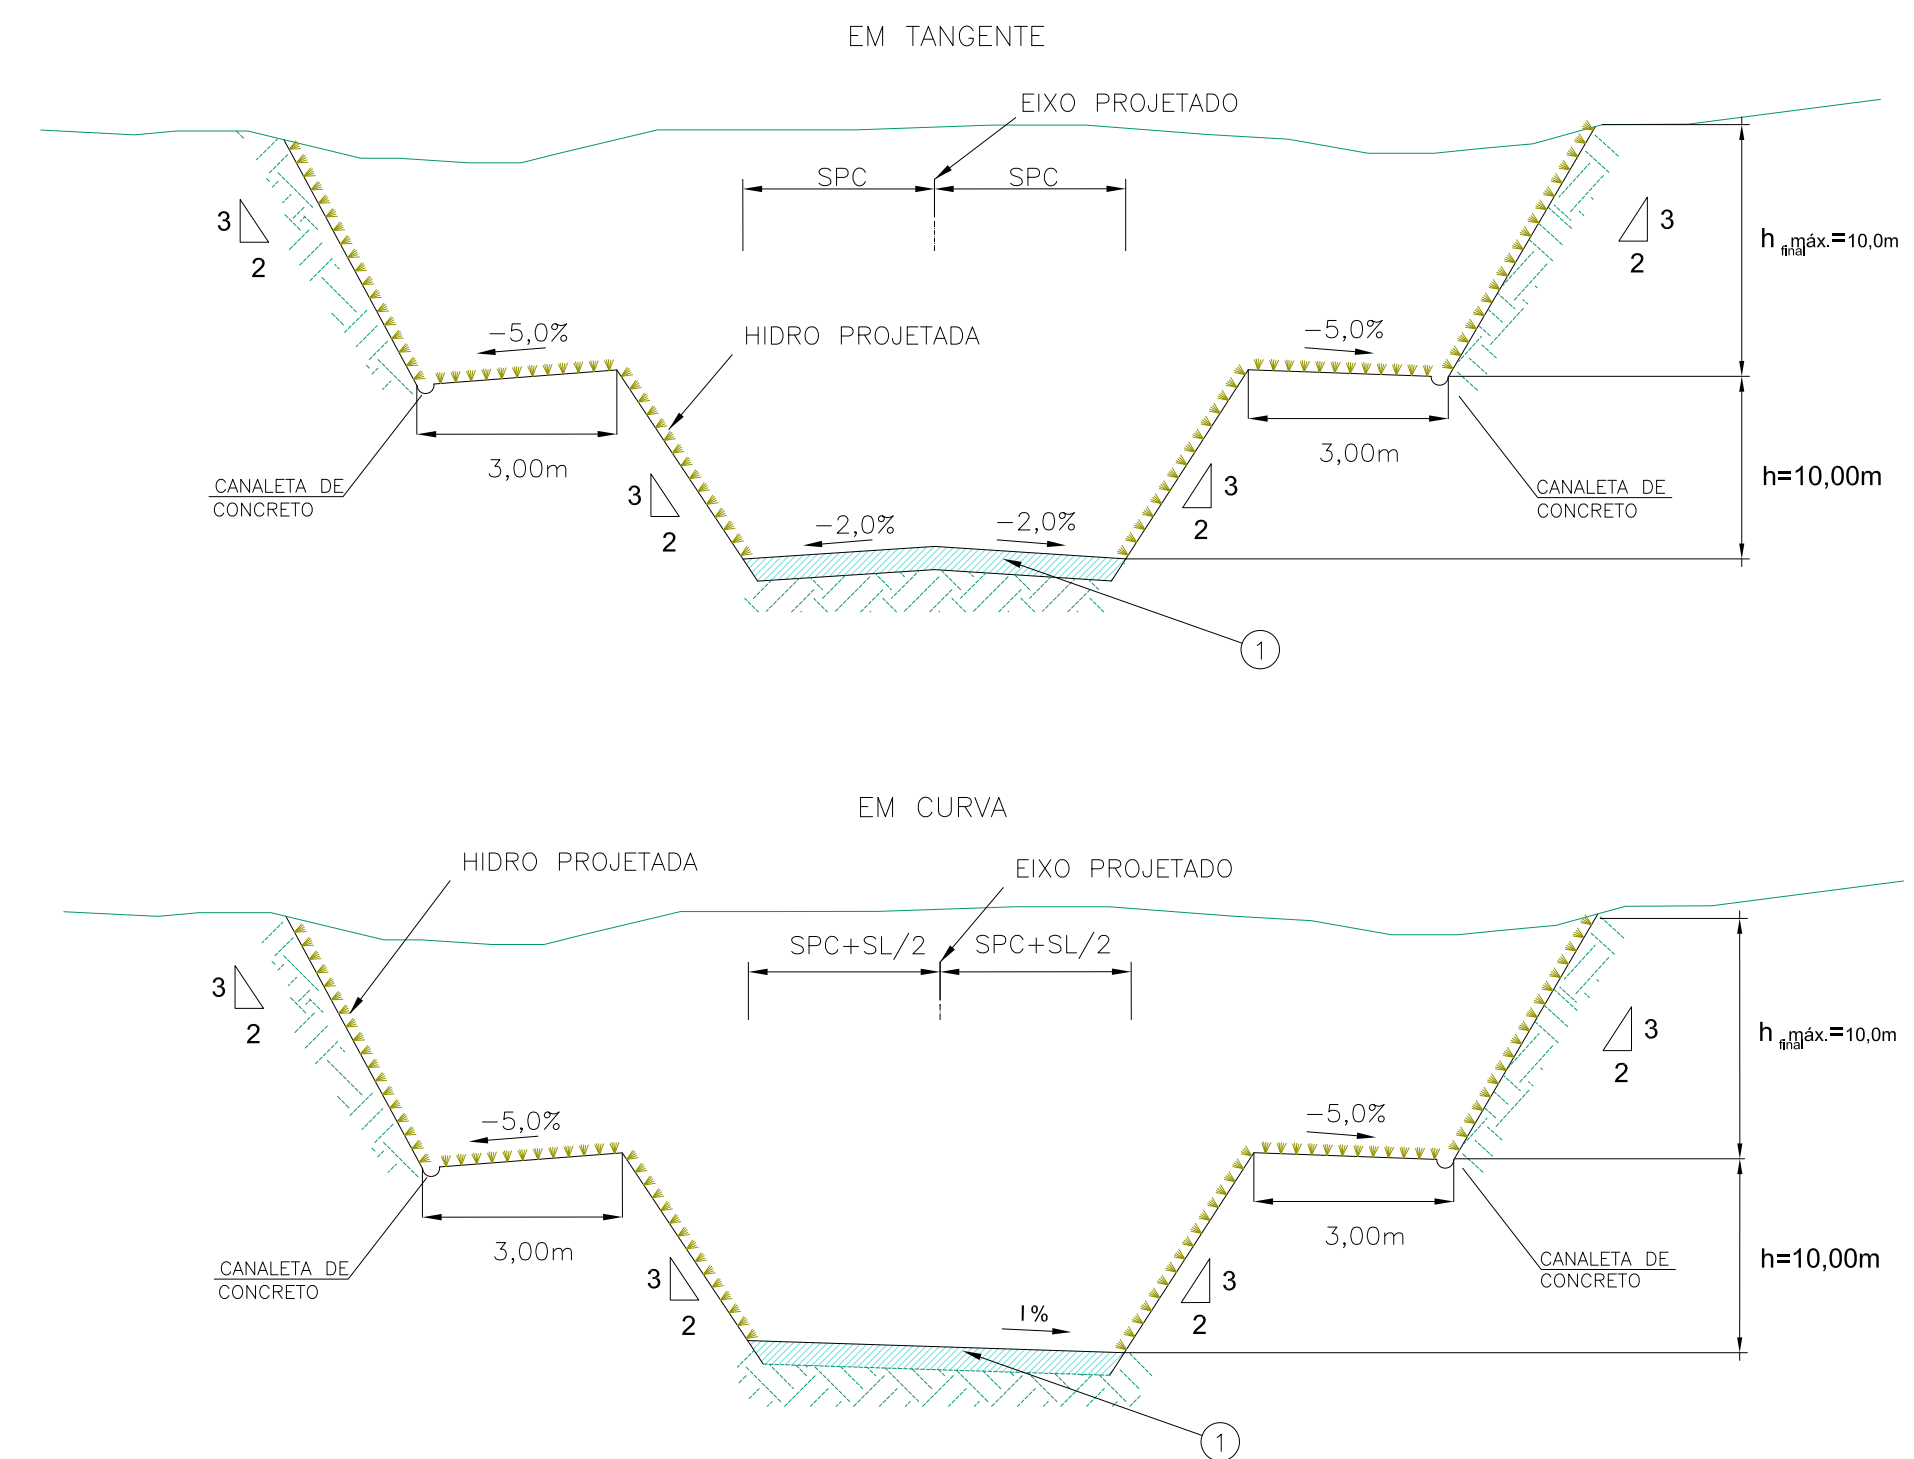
EM TANGENTE

EIXO PROJETADO

SPC

SPC

3
2

3
2

$h_{final}$ máx.=10,0m

−5,0%

HIDRO PROJETADA

−5,0%

3,00m

3,00m

CANALETA DE CONCRETO

3
2

3
2

CANALETA DE CONCRETO

h=10,00m

−2,0%

−2,0%

1

EM CURVA

HIDRO PROJETADA

EIXO PROJETADO

SPC+SL/2

SPC+SL/2

3
2

3
2

$h_{final}$ máx.=10,0m

−5,0%

−5,0%

3,00m

3,00m

CANALETA DE CONCRETO

3
2

3
2

CANALETA DE CONCRETO

h=10,00m

1%

1